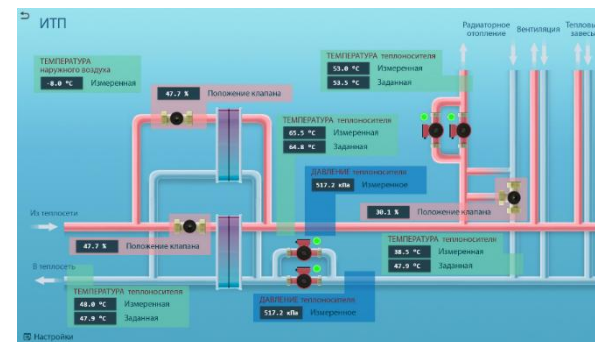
ИТП

Радиаторное отопление
Вентиляция
Тепловые завесы

ТЕМПЕРАТУРА наружного воздуха
-8.0 °C Измеренная

47.7 % Положение клапана

ТЕМПЕРАТУРА теплоносителя
53.0 °C Измеренная
53.5 °C Заданная

ТЕМПЕРАТУРА теплоносителя
65.5 °C Измеренная
64.8 °C Заданная

ДАВЛЕНИЕ теплоносителя
517.2 кПа Измеренное

30.1 % Положение клапана

Из теплосети

47.7 % Положение клапана

ТЕМПЕРАТУРА теплоносителя
38.5 °C Измеренная
47.9 °C Заданная

В теплосеть

ТЕМПЕРАТУРА теплоносителя
48.0 °C Измеренная
47.9 °C Заданная

ДАВЛЕНИЕ теплоносителя
517.2 кПа Измеренное

Настройки